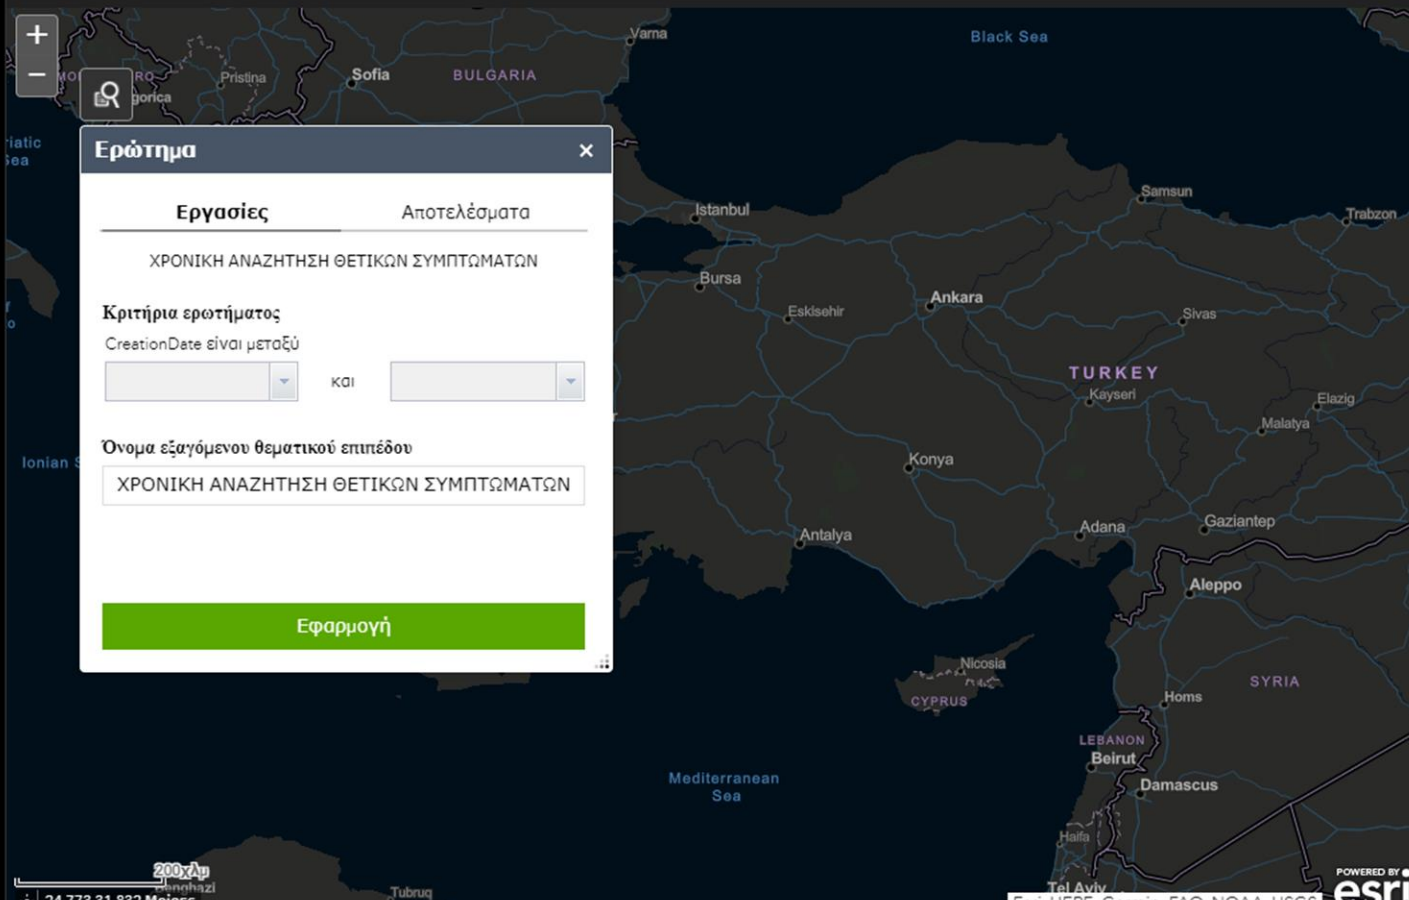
+
−
Varna
Black Sea
Pristina
Sofia
BULGARIA
gorica
Ερώτημα
×
Εργασίες
Αποτελέσματα
ΧΡΟΝΙΚΗ ΑΝΑΖΗΤΗΣΗ ΘΕΤΙΚΩΝ ΣΥΜΠΤΩΜΑΤΩΝ
Κριτήρια ερωτήματος
CreationDate είναι μεταξύ
και
Όνομα εξαγόμενου θεματικού επιπέδου
ΧΡΟΝΙΚΗ ΑΝΑΖΗΤΗΣΗ ΘΕΤΙΚΩΝ ΣΥΜΠΤΩΜΑΤΩΝ
Εφαρμογή
Istanbul
Samsun
Trabzon
Bursa
Eskisehir
Ankara
Sivas
TURKEY
Kayseri
Elazig
Malatya
Ionian
Konya
Antalya
Adana
Gaziantep
Aleppo
Nicosia
CYPRUS
SYRIA
Homs
LEBANON
Beirut
Damascus
Mediterranean Sea
Haifa
Tel Aviv
200χλμ
Benghazi
Tubruq
24.773 31.832 Μοίρες
POWERED BY
esri
Esri, HERE, Garmin, FAO, NOAA, USGS